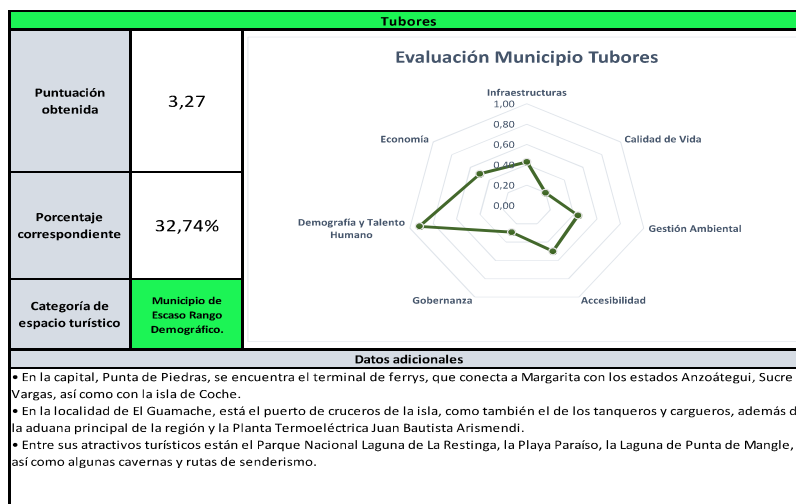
Tubores

| Puntuación obtenida | 3,27 |
|---|---|
| Porcentaje correspondiente | 32,74% |
| Categoría de espacio turístico | Municipio de Escaso Rango Demográfico. |

Evaluación Municipio Tubores

Infraestructuras
1,00
0,80
0,60
0,40
0,20
0,00
Calidad de Vida
Gestión Ambiental
Accesibilidad
Gobernanza
Demografía y Talento Humano
Economía

Datos adicionales

• En la capital, Punta de Piedras, se encuentra el terminal de ferrys, que conecta a Margarita con los estados Anzoátegui, Sucre Vargas, así como con la isla de Coche.
• En la localidad de El Guamache, está el puerto de cruceros de la isla, como también el de los tanqueros y cargueros, además d la aduana principal de la región y la Planta Termoeléctrica Juan Bautista Arismendi.
• Entre sus atractivos turísticos están el Parque Nacional Laguna de La Restinga, la Playa Paraíso, la Laguna de Punta de Mangle, así como algunas cavernas y rutas de senderismo.